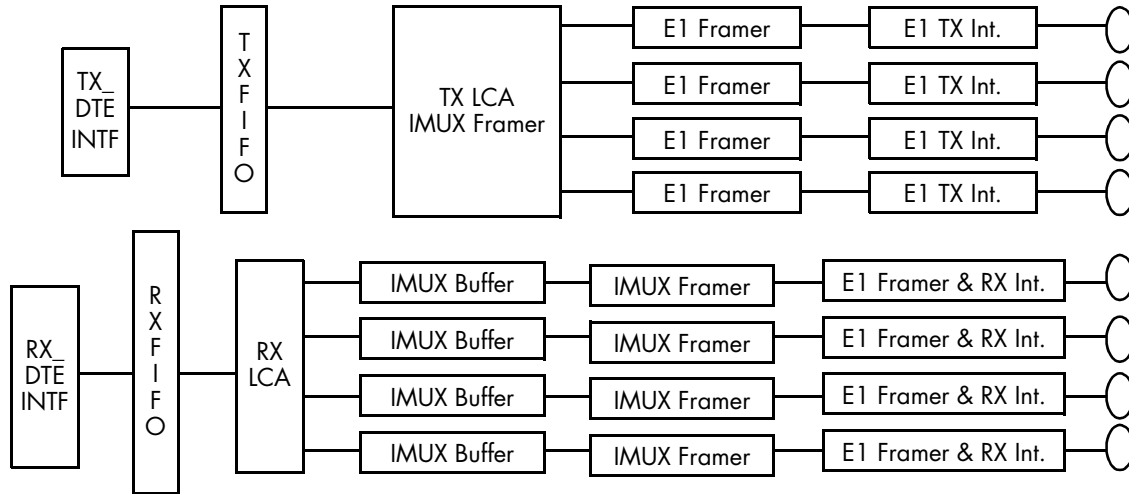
TX_ DTE INTF

T X F I F O

TX LCA IMUX Framer

E1 Framer

E1 TX Int.

E1 Framer

E1 TX Int.

E1 Framer

E1 TX Int.

E1 Framer

E1 TX Int.

RX_ DTE INTF

R X F I F O

RX LCA

IMUX Buffer

IMUX Framer

E1 Framer & RX Int.

IMUX Buffer

IMUX Framer

E1 Framer & RX Int.

IMUX Buffer

IMUX Framer

E1 Framer & RX Int.

IMUX Buffer

IMUX Framer

E1 Framer & RX Int.